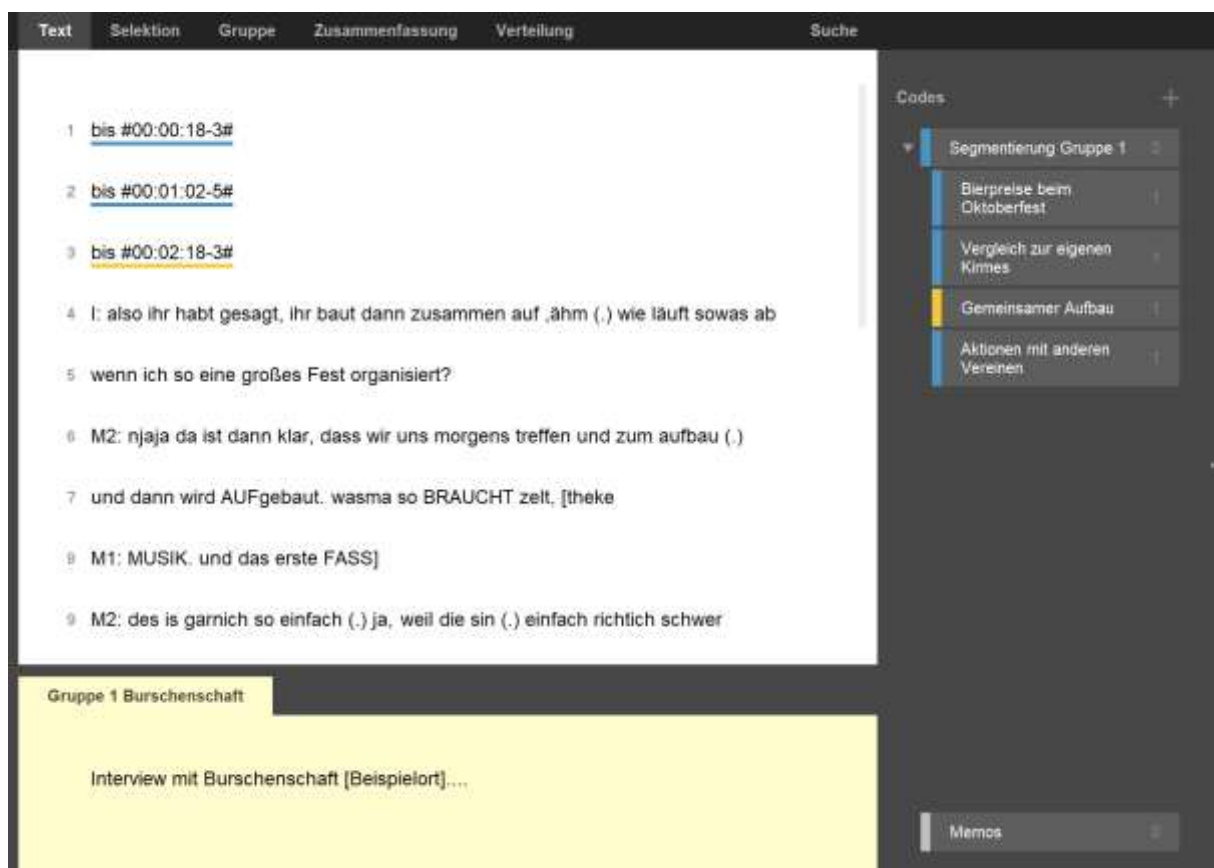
Text Selektion Gruppe Zusammenfassung Verteilung Suche

1 bis #00:00:18-3#

2 bis #00:01:02-5#

3 bis #00:02:18-3#

4 I: also ihr habt gesagt, ihr baut dann zusammen auf ,ähm (.) wie läuft sowas ab

5 wenn ich so eine großes Fest organisiert?

6 M2: njaja da ist dann klar, dass wir uns morgens treffen und zum aufbau (.)

7 und dann wird AUFgebaut. wasma so BRAUCHT zelt, [theke

8 M1: MUSIK. und das erste FASS]

9 M2: des is garnich so einfach (.) ja, weil die sin (.) einfach richtich schwer

Codes +

Segmentierung Gruppe 1

Bierpreise beim Oktoberfest

Vergleich zur eigenen Kirmes

Gemeinsamer Aufbau

Aktionen mit anderen Vereinen

Gruppe 1 Burschenschaft

Interview mit Burschenschaft [Beispielort]....

Memos